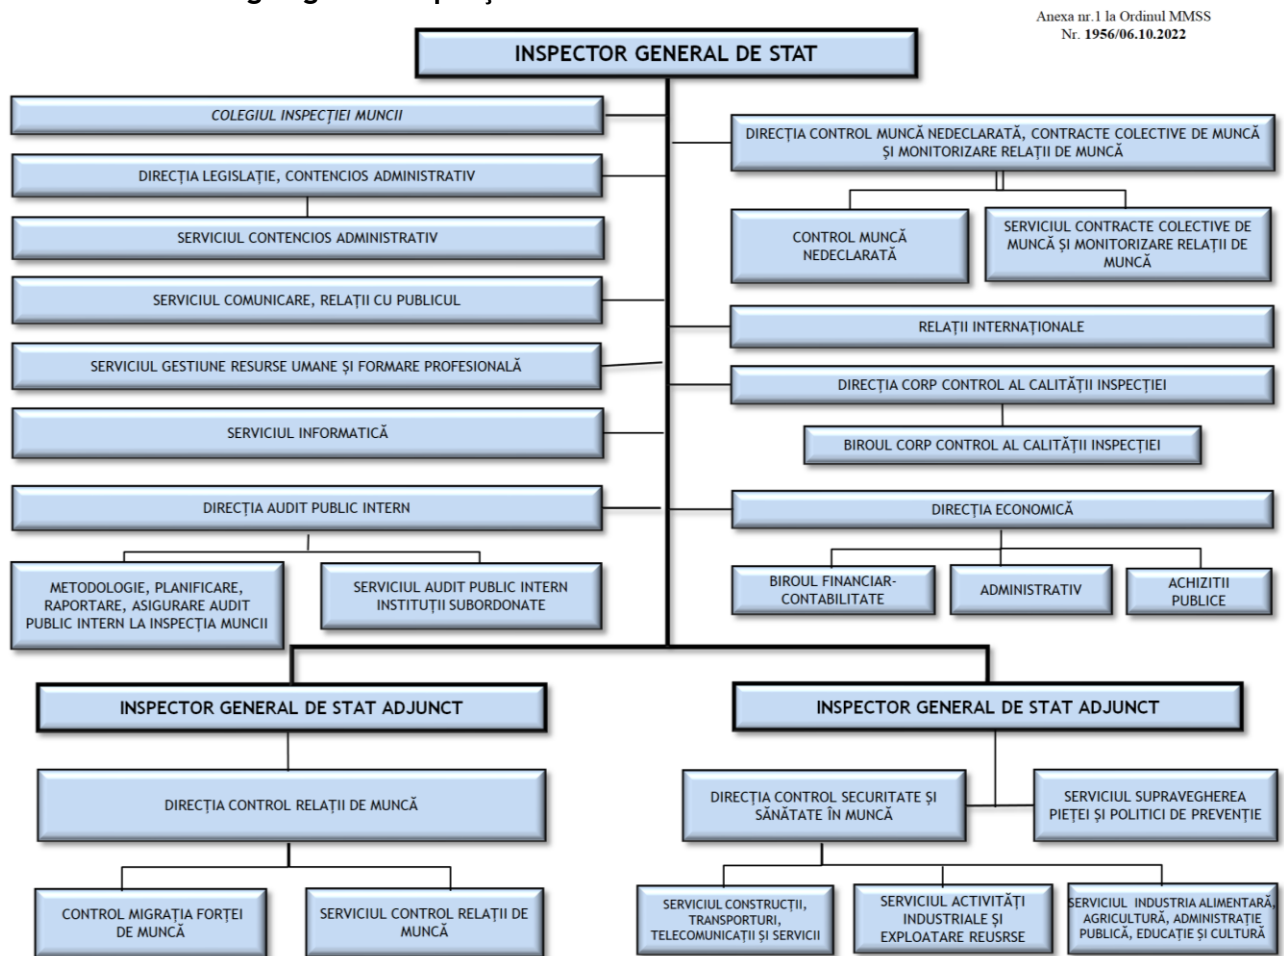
Anexa nr.1 la Ordinul MMSS
Nr. 1956/06.10.2022

INSPECTOR GENERAL DE STAT

COLEGIUL INSPECȚIEI MUNCII

DIRECȚIA LEGISLAȚIE, CONTENCIOS ADMINISTRATIV

SERVICIUL CONTENCIOS ADMINISTRATIV

SERVICIUL COMUNICARE, RELAȚII CU PUBLICUL

SERVICIUL GESTIUNE RESURSE UMANE ȘI FORMARE PROFESIONALĂ

SERVICIUL INFORMATICĂ

DIRECȚIA AUDIT PUBLIC INTERN

METODOLOGIE, PLANIFICARE, RAPORTARE, ASIGURARE AUDIT PUBLIC INTERN LA INSPECȚIA MUNCII

SERVICIUL AUDIT PUBLIC INTERN INSTITUȚII SUBORDONATE

DIRECȚIA CONTROL MUNCĂ NEDECLARATĂ, CONTRACTE COLECTIVE DE MUNCĂ ȘI MONITORIZARE RELAȚII DE MUNCĂ

CONTROL MUNCĂ NEDECLARATĂ

SERVICIUL CONTRACTE COLECTIVE DE MUNCĂ ȘI MONITORIZARE RELAȚII DE MUNCĂ

RELAȚII INTERNAȚIONALE

DIRECȚIA CORP CONTROL AL CALITĂȚII INSPECȚIEI

BIROUL CORP CONTROL AL CALITĂȚII INSPECȚIEI

DIRECȚIA ECONOMICĂ

BIROUL FINANCIAR-CONTABILITATE

ADMINISTRATIV

ACHIZITII PUBLICE

INSPECTOR GENERAL DE STAT ADJUNCT

DIRECȚIA CONTROL RELAȚII DE MUNCĂ

CONTROL MIGRAȚIA FORȚEI DE MUNCĂ

SERVICIUL CONTROL RELAȚII DE MUNCĂ

INSPECTOR GENERAL DE STAT ADJUNCT

DIRECȚIA CONTROL SECURITATE ȘI SĂNĂTATE ÎN MUNCĂ

SERVICIUL SUPRAVEGHEREA PIEȚEI ȘI POLITICI DE PREVENȚIE

SERVICIUL CONSTRUCȚII, TRANSPORTURI, TELECOMUNICAȚII ȘI SERVICII

SERVICIUL ACTIVITĂȚI INDUSTRIALE ȘI EXPLOATARE REUSRSE

SERVICIUL INDUSTRIA ALIMENTARĂ, AGRICULTURĂ, ADMINISTRAȚIE PUBLICĂ, EDUCAȚIE ȘI CULTURĂ